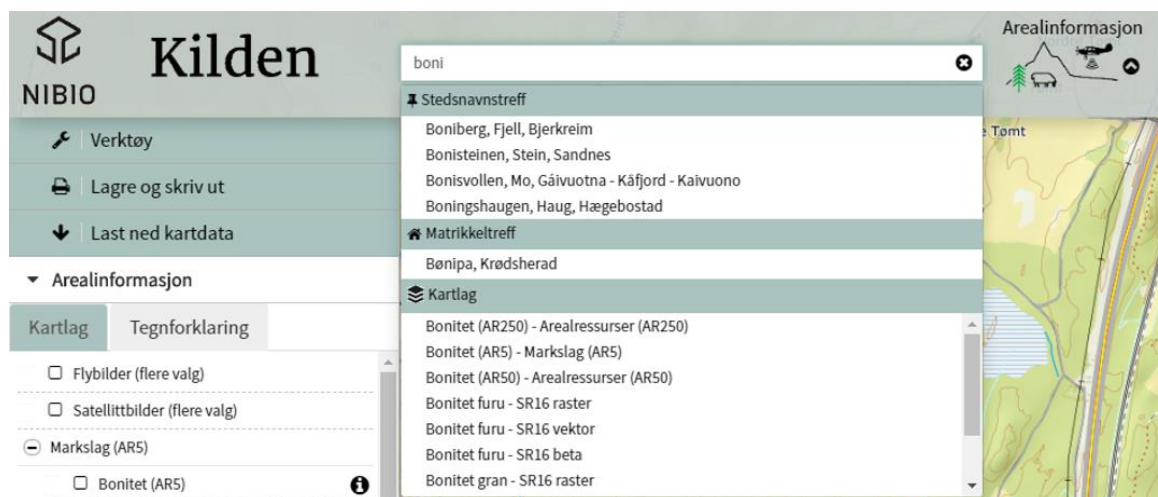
NIBIO
Kilden

boni

Stedsnavnstreff
Boniberg, Fjell, Bjerkreim
Bonisteinen, Stein, Sandnes
Bonisvollen, Mo, Gáivuotna - Kåfjord - Kaivuono
Boningshaugen, Haug, Hægebostad
Matrikkeltreff
Bønipa, Krødsherad
Kartlag
Bonitet (AR250) - Arealressurser (AR250)
Bonitet (AR5) - Markslag (AR5)
Bonitet (AR50) - Arealressurser (AR50)
Bonitet furu - SR16 raster
Bonitet furu - SR16 vektor
Bonitet furu - SR16 beta
Bonitet gran - SR16 raster

Arealinformasjon

Tømt

Verktøy
Lagre og skriv ut
Last ned kartdata
Arealinformasjon
Kartlag
Tegnforklaring
Flybilder (flere valg)
Satellittbilder (flere valg)
Markslag (AR5)
Bonitet (AR5)